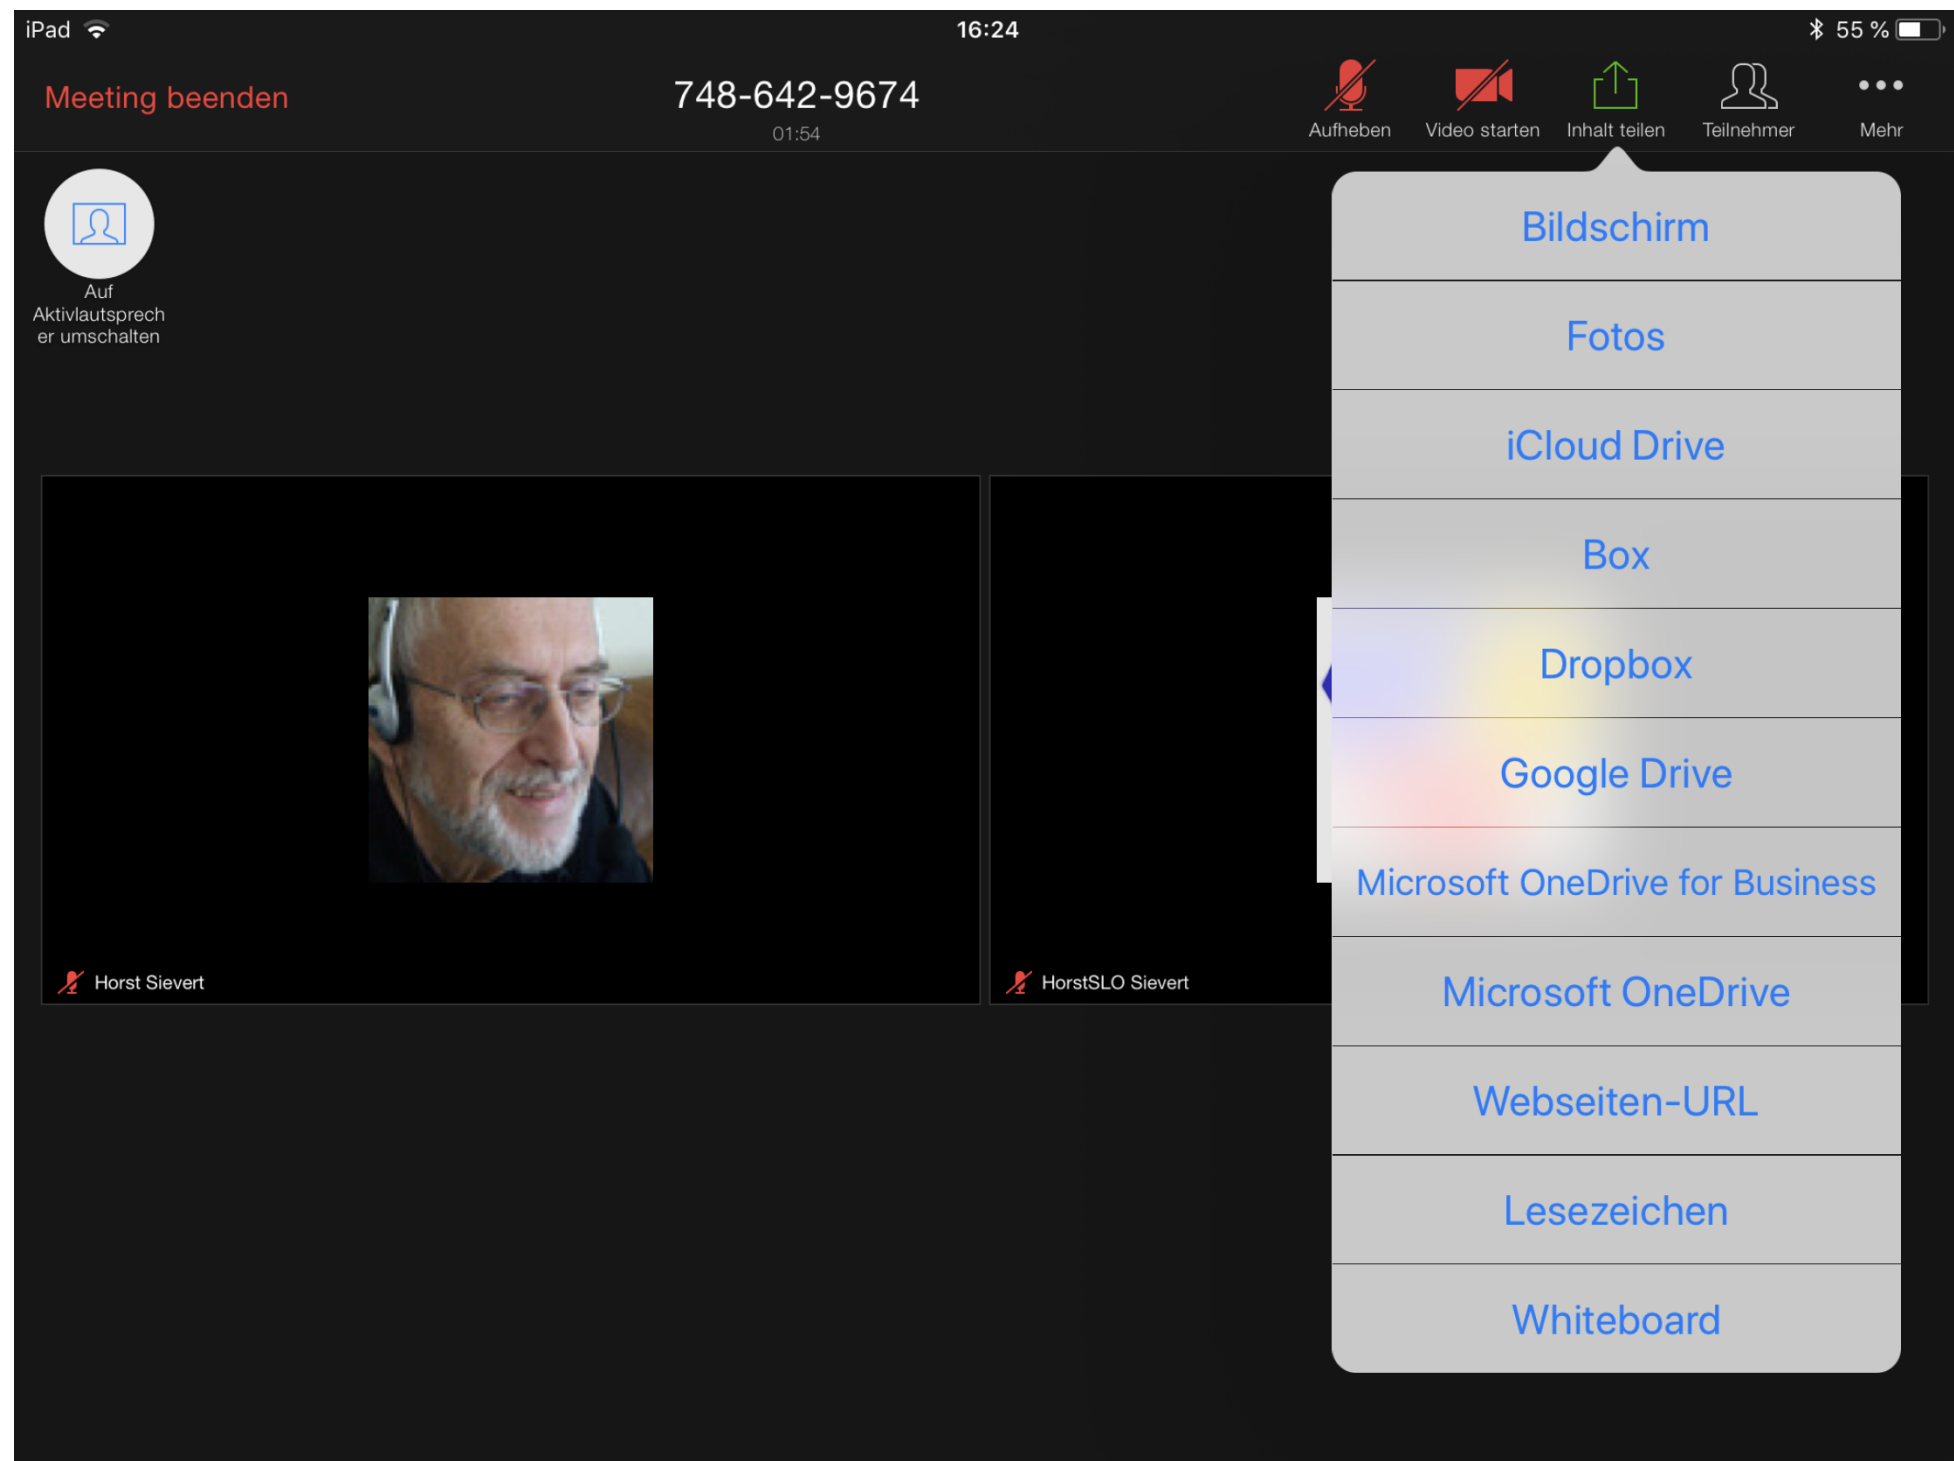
iPad 16:24 55 %

Meeting beenden

748-642-9674
01:54

Aufheben Video starten Inhalt teilen Teilnehmer Mehr

Auf Aktivlautsprecher umschalten

Bildschirm
Fotos
iCloud Drive
Box
Dropbox
Google Drive
Microsoft OneDrive for Business
Microsoft OneDrive
Webseiten-URL
Lesezeichen
Whiteboard

Horst Sievert

HorstSLO Sievert